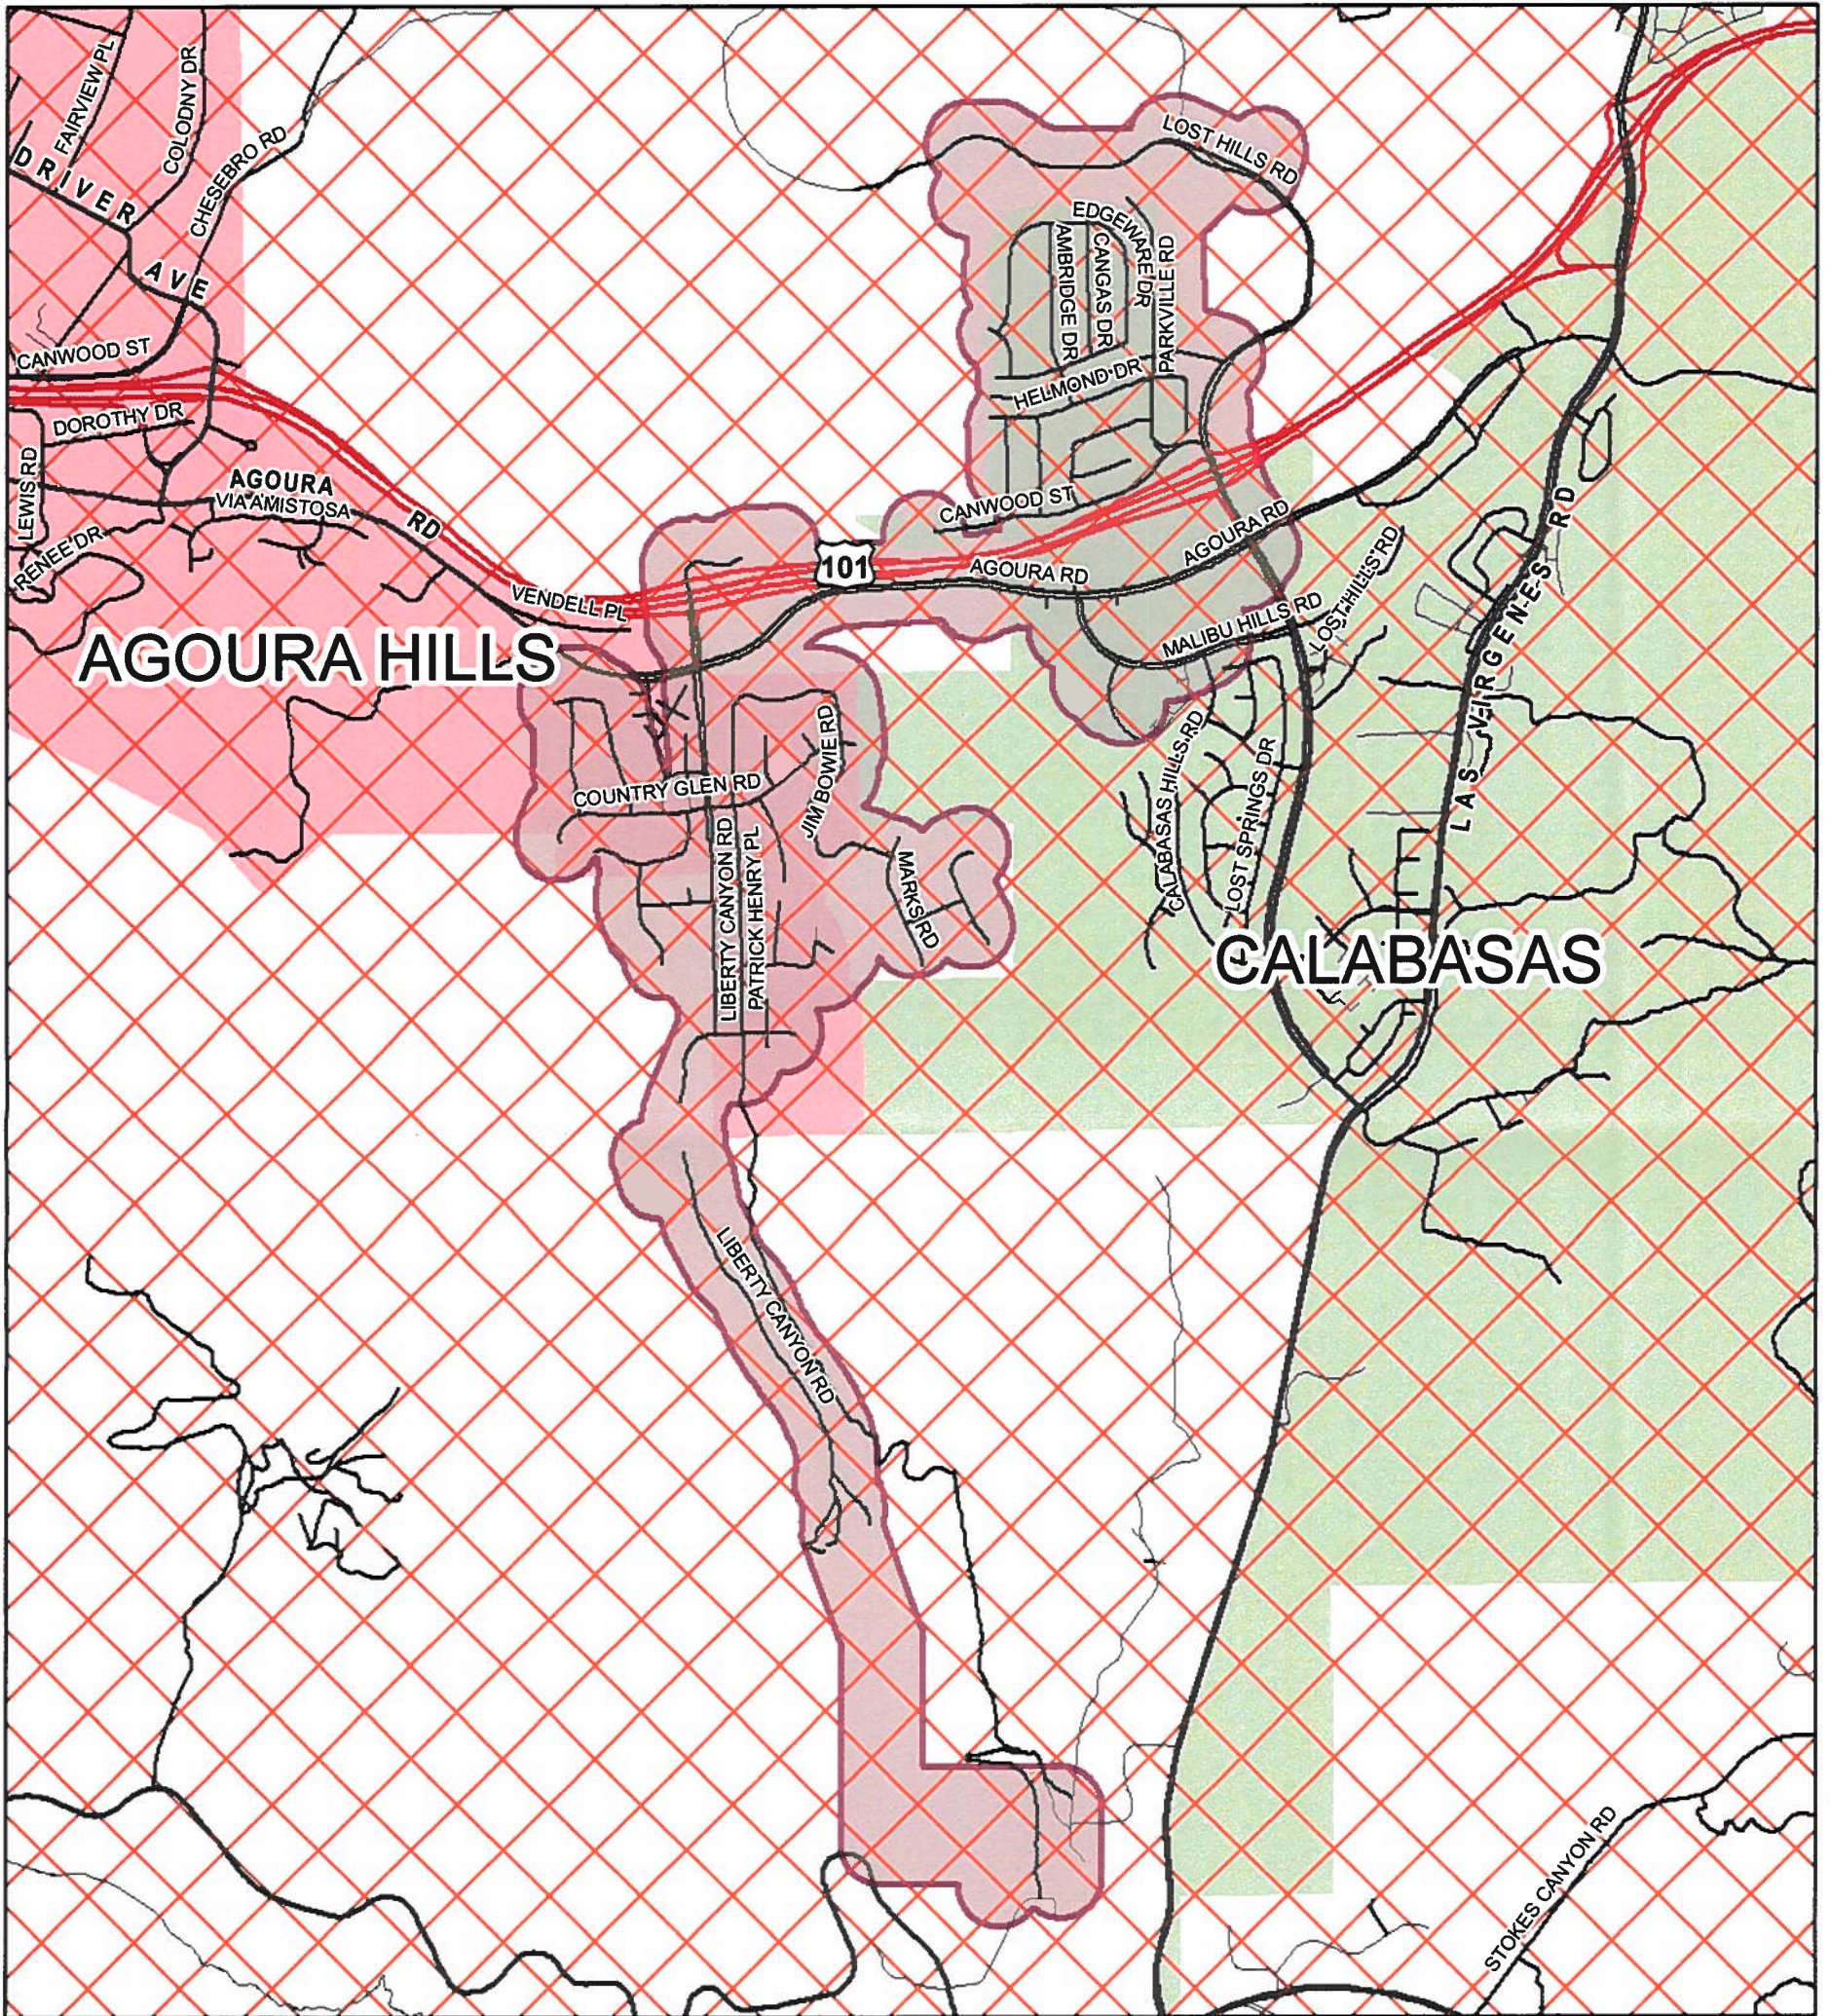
FAIRVIEW PL
COLODNY DR
CHESEBRO RD
DRIVER AVE
CANWOOD ST
DOROTHY DR
LEWIS RD
AGOURA
VIA AMISTOSA
RD
RENEE DR
VENDELL PL
AGOURA HILLS
LOST HILLS RD
EDGEWARE DR
CANGAS DR
AMBRIDGE DR
PARKVILLE RD
HELMOND DR
CANWOOD ST
101
AGOURA RD
AGOURA RD
MALIBU HILLS RD
LOST HILLS RD
LAS VIRGENES RD
COUNTRY GLEN RD
JIM BOWIE RD
LIBERTY CANYON RD
PATRICK HENRY PL
MARKS RD
CALABASAS HILLS RD
LOST SPRINGS DR
CALABASAS
LIBERTY CANYON RD
STOKES CANYON RD